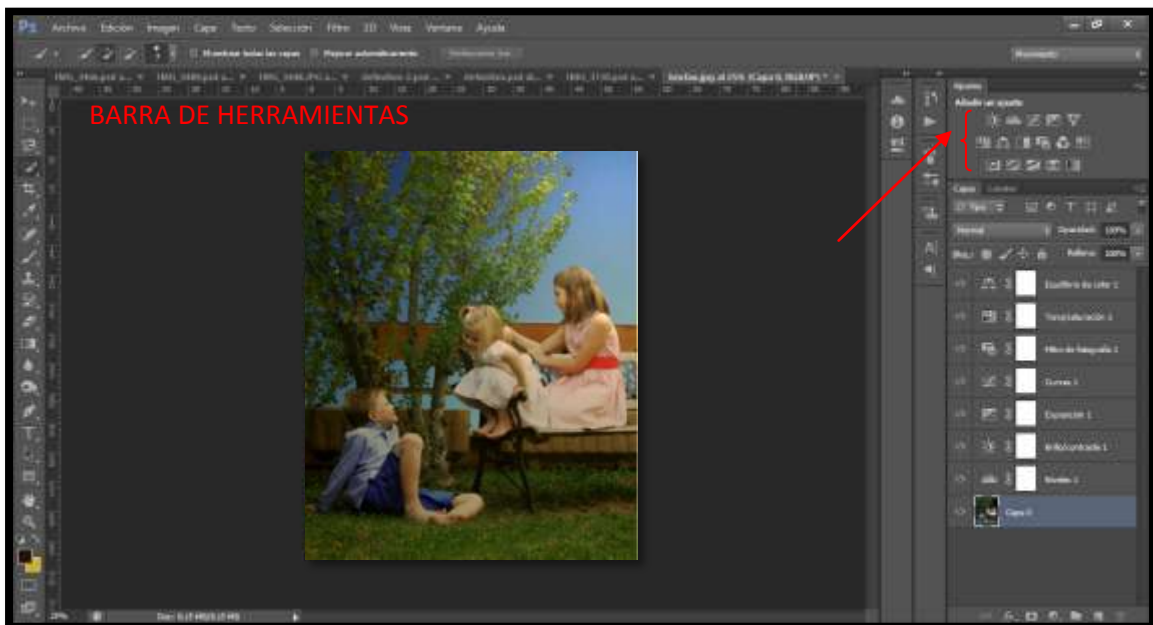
Ps Archivo Edición Imagen Capa Texto Selección Filtro 3D Vista Ventana Ayuda

Mostrar todas las capas Mejorar automáticamente

BARRA DE HERRAMIENTAS

Ajustes
Añadir un ajuste

Capas

Normal Opacidad: 100%
Bloq: Relleno: 100%

Equilibrio de color 1
Tono/saturación 1
Filtro de fotografía 1
Curvas 1
Exposición 1
Brillo/contraste 1
Niveles 1
Capa 0

25%